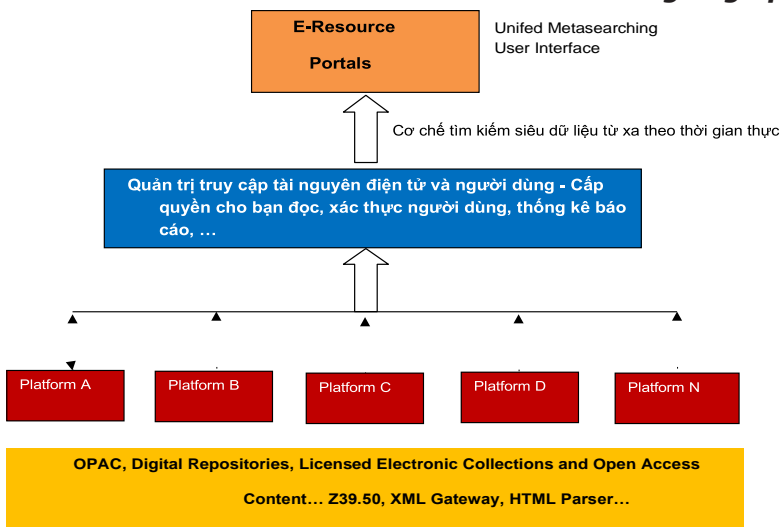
E-Resource

Portals

Unifed Metasearching
User Interface

Cơ chế tìm kiếm siêu dữ liệu từ xa theo thời gian thực

Quản trị truy cập tài nguyên điện tử và người dùng - Cấp quyền cho bạn đọc, xác thực người dùng, thống kê báo cáo, …

Platform A

Platform B

Platform C

Platform D

Platform N

OPAC, Digital Repositories, Licensed Electronic Collections and Open Access Content… Z39.50, XML Gateway, HTML Parser…